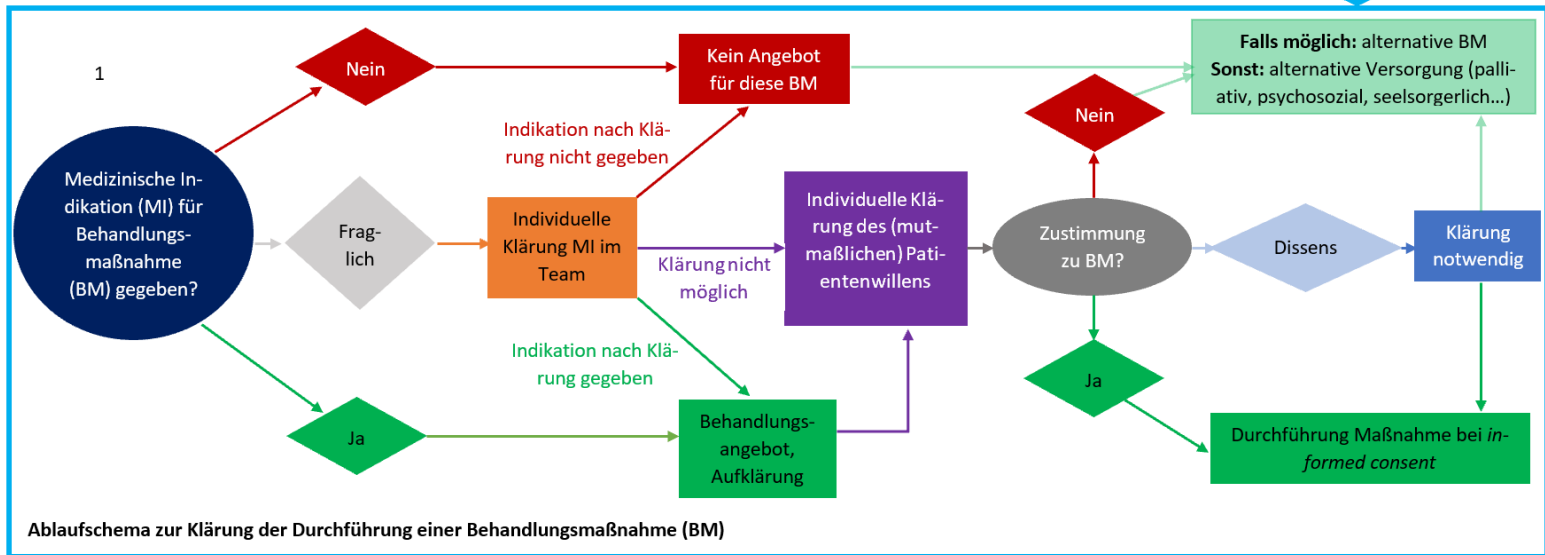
1

Nein

Kein Angebot für diese BM

Falls möglich: alternative BM
Sonst: alternative Versorgung (palliativ, psychosozial, seelsorgerlich…)

Nein

Indikation nach Klärung nicht gegeben

Medizinische Indikation (MI) für Behandlungsmaßnahme (BM) gegeben?

Fraglich

Individuelle Klärung MI im Team

Klärung nicht möglich

Individuelle Klärung des (mutmaßlichen) Patientenwillens

Zustimmung zu BM?

Dissens

Klärung notwendig

Indikation nach Klärung gegeben

Ja

Ja

Behandlungsangebot, Aufklärung

Durchführung Maßnahme bei *informed consent*

Ablaufschema zur Klärung der Durchführung einer Behandlungsmaßnahme (BM)